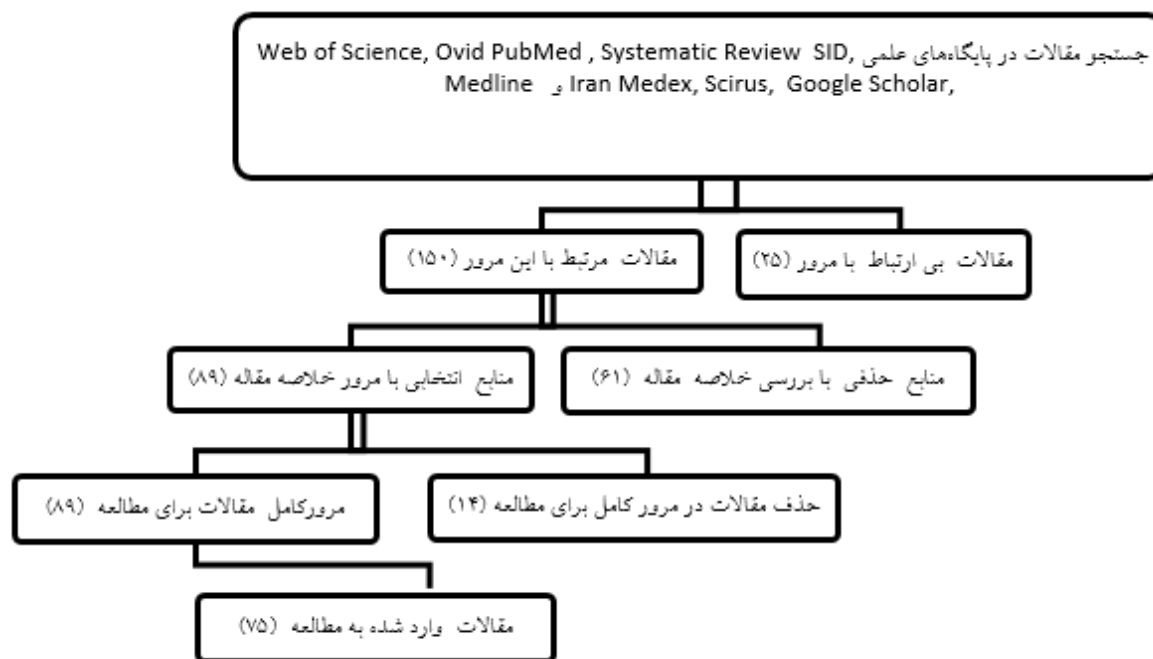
جستجو مقالات در پایگاه‌های علمی Web of Science, Ovid PubMed , Systematic Review SID, Iran Medex, Scirus, Google Scholar, و Medline

مقالات مرتبط با این مرور (۱۵۰)

مقالات بی ارتباط با مرور (۲۵)

منابع انتخابی با مرور خلاصه مقاله (۸۹)

منابع حذفی با بررسی خلاصه مقاله (۶۱)

مرورکامل مقالات برای مطالعه (۸۹)

حذف مقالات در مرور کامل برای مطالعه (۱۴)

مقالات وارد شده به مطالعه (۷۵)